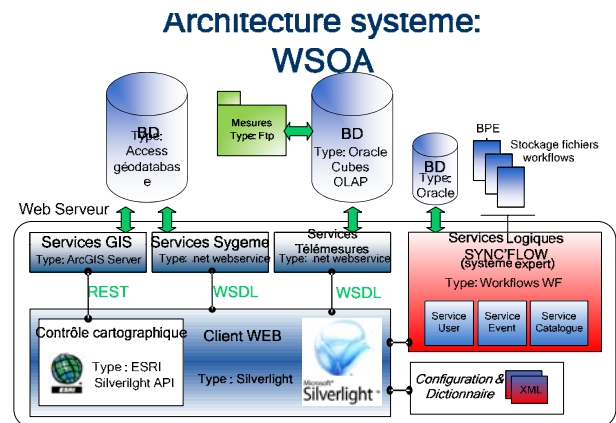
Architecture systeme:
WSOA

BD
Type:
Access
géodatabase

Mesures
Type: Ftp

BD
Type: Oracle
Cubes
OLAP

BD
Type:
Oracle

BPE

Stockage fichiers
workflows

Web Serveur

Services GIS
Type: ArcGIS Server

Services Sygeme
Type: .net webservice

Services
Télémesures
Type: .net webservice

Services Logiques
SYNC'FLOW
(système expert)
Type: Workflows WF

REST

WSDL

WSDL

Contrôle cartographique

Type : ESRI
Silverilght API

Client WEB

Type : Silverlight

Microsoft
Silverlight

Service
User

Service
Event

Service
Catalogue

Configuration &
Dictionnaire

XML